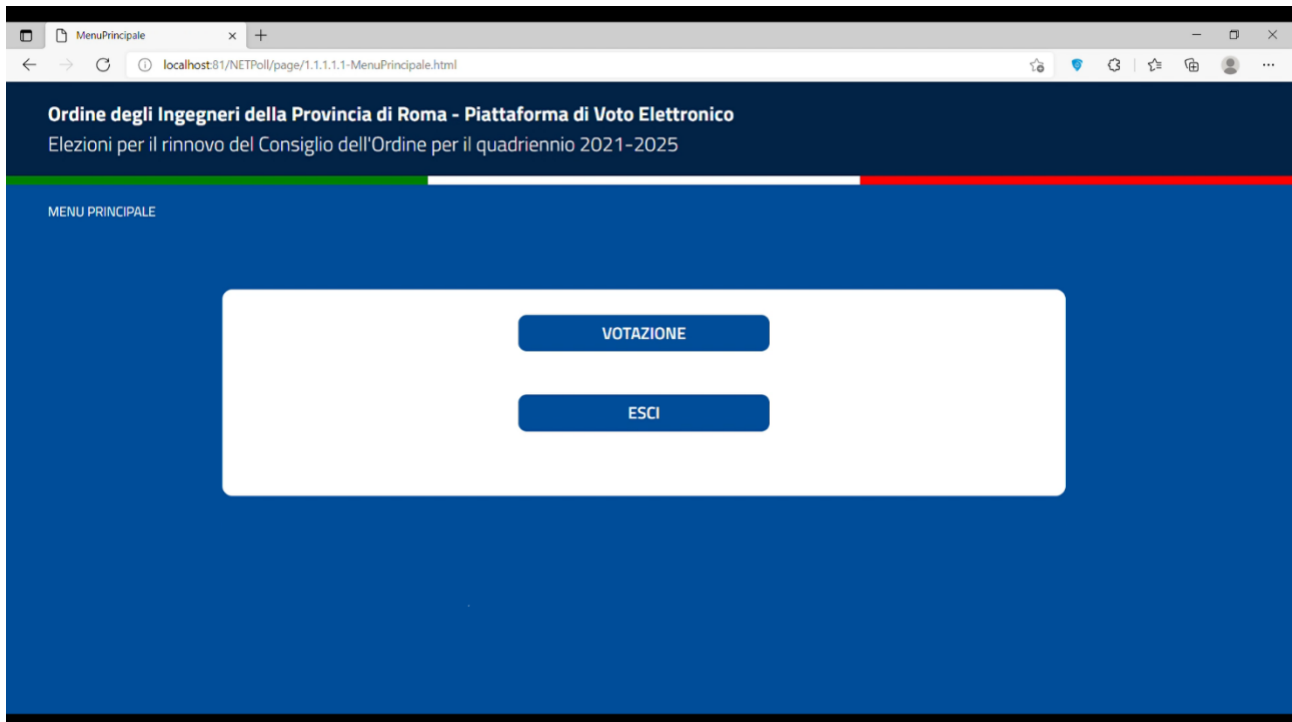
MenuPrincipale

localhost:81/NETPoll/page/1.1.1.1-MenuPrincipale.html

Ordine degli Ingegneri della Provincia di Roma - Piattaforma di Voto Elettronico
Elezioni per il rinnovo del Consiglio dell'Ordine per il quadriennio 2021-2025

MENU PRINCIPALE

VOTAZIONE

ESCI